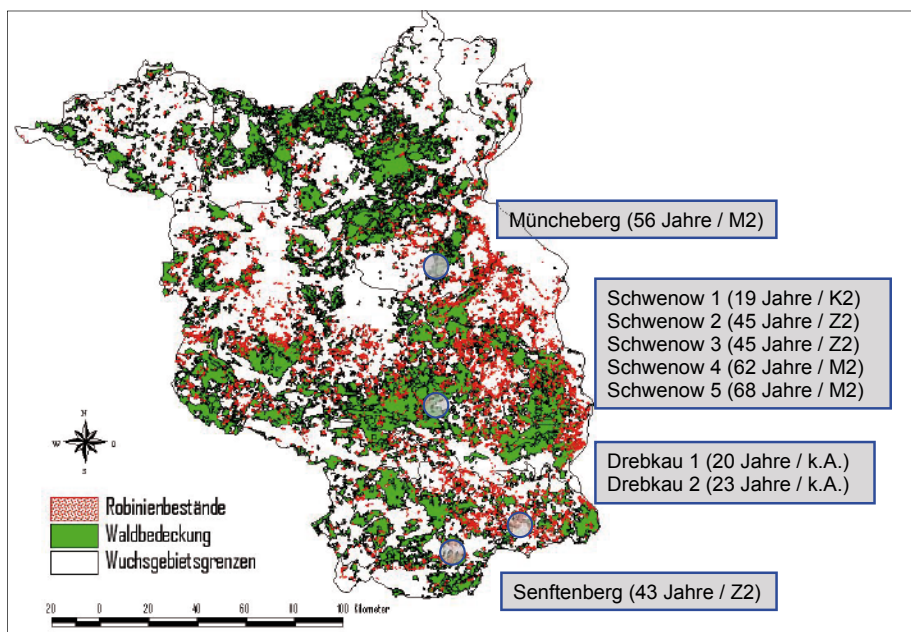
Müncheberg (56 Jahre / M2)

Schwenow 1 (19 Jahre / K2)
Schwenow 2 (45 Jahre / Z2)
Schwenow 3 (45 Jahre / Z2)
Schwenow 4 (62 Jahre / M2)
Schwenow 5 (68 Jahre / M2)

Drebkau 1 (20 Jahre / k.A.)
Drebkau 2 (23 Jahre / k.A.)

Senftenberg (43 Jahre / Z2)

N
W O
S

Robinienbestände
Waldbedeckung
Wuchsgebietsgrenzen

20 0 20 40 60 80 100 Kilometer